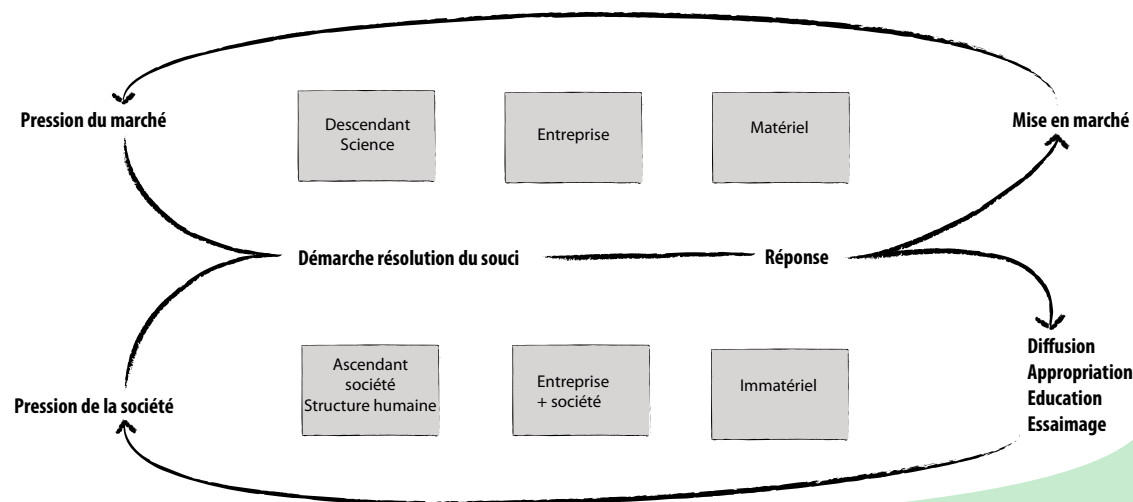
Pression du marché

Descendant Science

Entreprise

Matériel

Mise en marché

Démarche résolution du souci

Réponse

Ascendant société Structure humaine

Entreprise + société

Immatériel

Pression de la société

Diffusion
Appropriation
Education
Essaimage